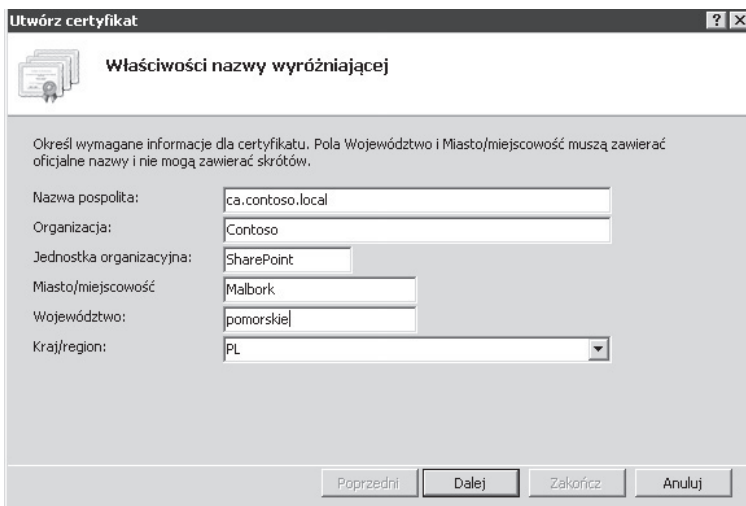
Utwórz certyfikat
? X

Właściwości nazwy wyróżniającej

Określ wymagane informacje dla certyfikatu. Pola Województwo i Miasto/miejscowość muszą zawierać oficjalne nazwy i nie mogą zawierać skrótów.

Nazwa pospolita: ca.contoso.local
Organizacja: Contoso
Jednostka organizacyjna: SharePoint
Miasto/miejscowość Malbork
Województwo: pomorskie
Kraj/region: PL

Poprzedni
Dalej
Zakończ
Anuluj